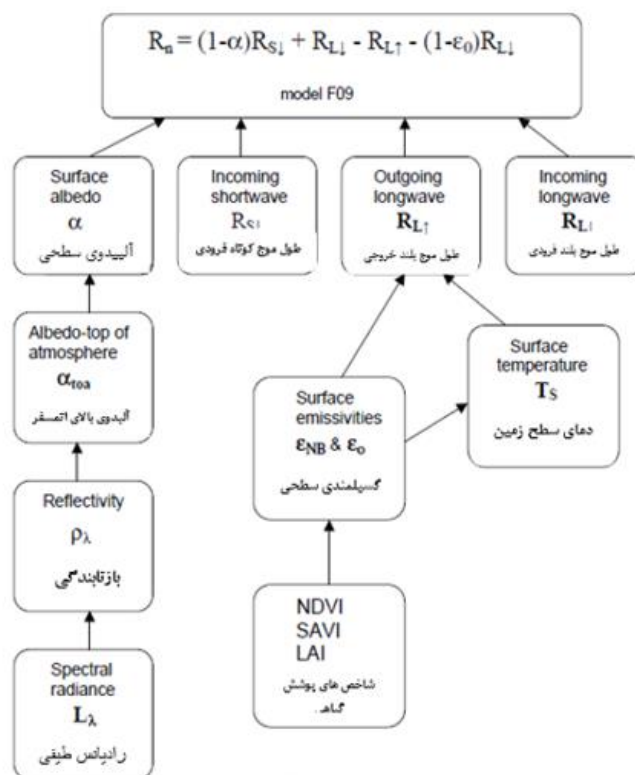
$R_n = (1-\alpha)R_{S\downarrow} + R_{L\downarrow} - R_{L\uparrow} - (1-\varepsilon_0)R_{L\downarrow}$

model F09

Surface albedo
$\alpha$
آلبیدوی سطحی

Incoming shortwave
$R_{S\downarrow}$
طول موج کوتاه فرودی

Outgoing longwave
$R_{L\uparrow}$
طول موج بلند خروجی

Incoming longwave
$R_{L\downarrow}$
طول موج بلند فرودی

Albedo-top of atmosphere
$\alpha_{toa}$
آلبدوی بالای اتمسفر

Surface temperature
$T_S$
دمای سطح زمین

Surface emissivities
$\varepsilon_{NB}$ & $\varepsilon_o$
گسیلمندی سطحی

Reflectivity
$\rho_\lambda$
بازتابندگی

NDVI
SAVI
LAI
شاخص های پوشش گیاه.

Spectral radiance
$L_\lambda$
رادیانس طیفی